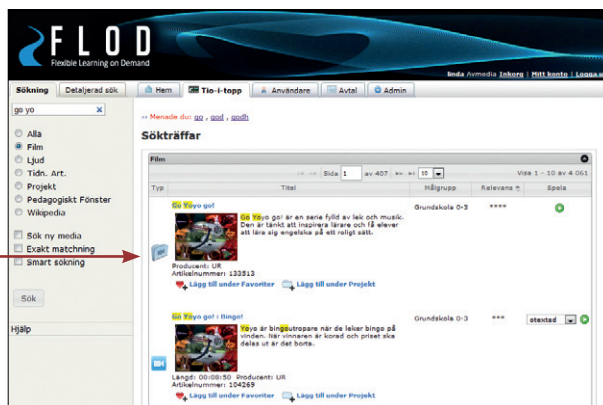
FLOD
Flexible Learning on Demand

linda Avmedia Inkorg | Mitt konto | Logga u

Sökning | Detaljerad sök

go yo

Alla
Film
Ljud
Tidn. Art.
Projekt
Pedagogiskt Fönster
Wikipedia

Sök ny media
Exakt matchning
Smart sökning

Sök

Hjälp

Hem | Tio-i-topp | Användare | Avtal | Admin

» Menade du: go, god, godh

Sökträffar

Film

Sida 1 av 407 | 10

Visa 1 - 10 av 4 061

| Typ | Titel | Målgrupp | Relevans | Spela |
|---|---|---|---|---|
| | Go Yoyo go! | Grundskola 0-3 | **** | |
| | Go Yoyo go! är en serie fylld av lek och musik. Den är tänkt att inspirera lärare och få elever att lära sig engelska på ett roligt sätt. | | | |
| | Producent: UR Artikelnummer: 133513 | | | |
| | Lägg till under Favoriter / Lägg till under Projekt | | | |
| | Go Yoyo go! : Bingo! | Grundskola 0-3 | **** | otextad |
| | Yoyo är bingoutropare när de leker bingo på vinden. När vinnaren är korad och priset ska delas ut är det borta. | | | |
| | Längd: 00:08:50 Producent: UR Artikelnummer: 104269 | | | |
| | Lägg till under Favoriter / Lägg till under Projekt | | | |